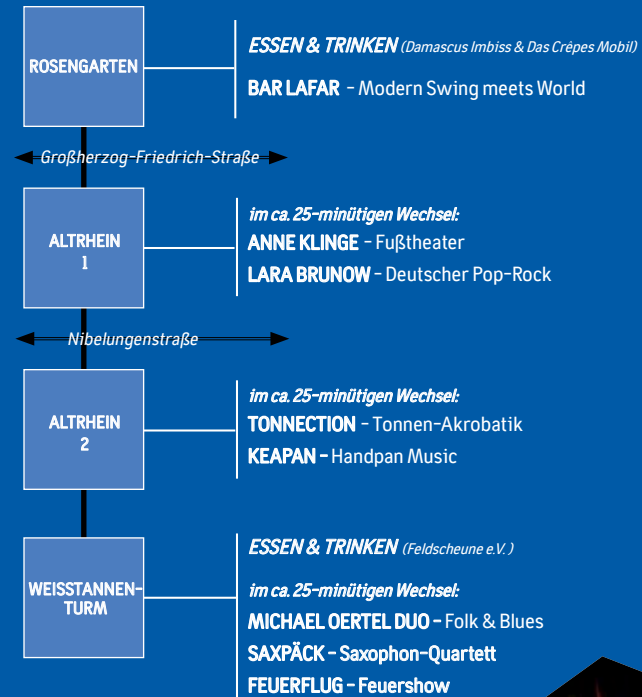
ROSENGARTEN

ESSEN & TRINKEN (Damascus Imbiss & Das Crêpes Mobil)

BAR LAFAR - Modern Swing meets World

Großherzog-Friedrich-Straße

ALTRHEIN 1

im ca. 25-minütigen Wechsel:

ANNE KLINGE - Fußtheater

LARA BRUNOW - Deutscher Pop-Rock

Nibelungenstraße

ALTRHEIN 2

im ca. 25-minütigen Wechsel:

TONNECTION - Tonnen-Akrobatik

KEAPAN - Handpan Music

WEISSTANNENTURM

ESSEN & TRINKEN (Feldscheune e.V.)

im ca. 25-minütigen Wechsel:

MICHAEL OERTEL DUO - Folk & Blues

SAXPÄCK - Saxophon-Quartett

FEUERFLUG - Feuershow